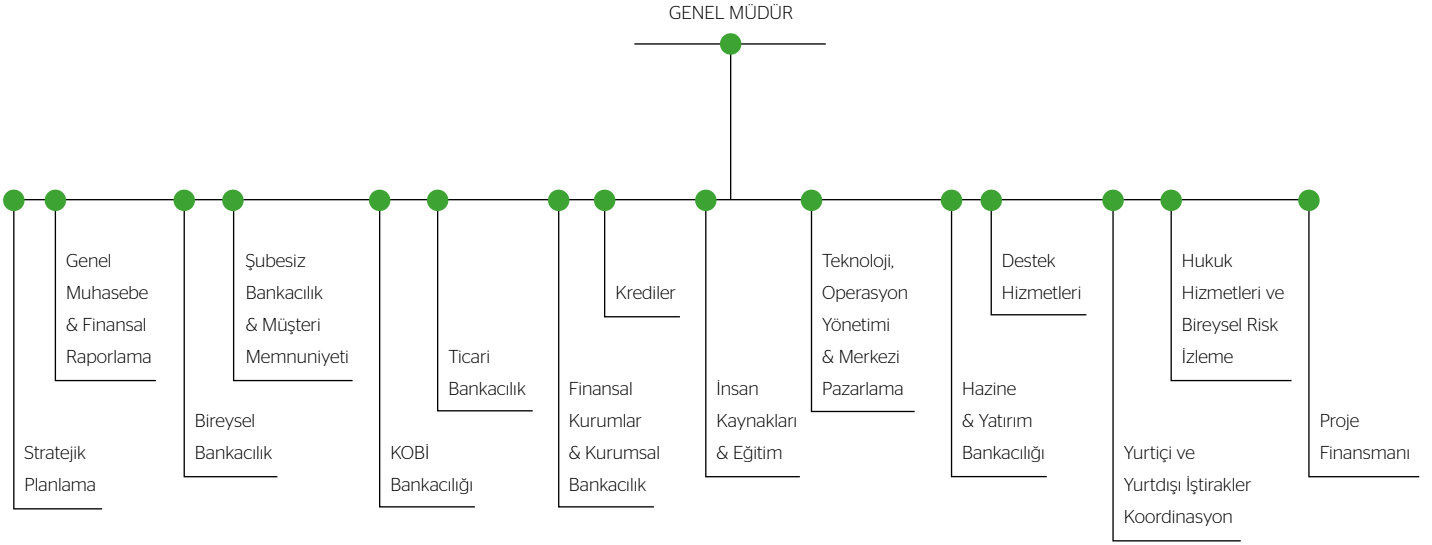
GENEL MÜDÜR

Stratejik Planlama

Genel Muhasebe & Finansal Raporlama

Bireysel Bankacılık

Şubesiz Bankacılık & Müşteri Memnuniyeti

KOBİ Bankacılığı

Ticari Bankacılık

Finansal Kurumlar & Kurumsal Bankacılık

Krediler

İnsan Kaynakları & Eğitim

Teknoloji, Operasyon Yönetimi & Merkezi Pazarlama

Hazine & Yatırım Bankacılığı

Destek Hizmetleri

Yurtiçi ve Yurtdışı İştirakler Koordinasyon

Hukuk Hizmetleri ve Bireysel Risk İzleme

Proje Finansmanı